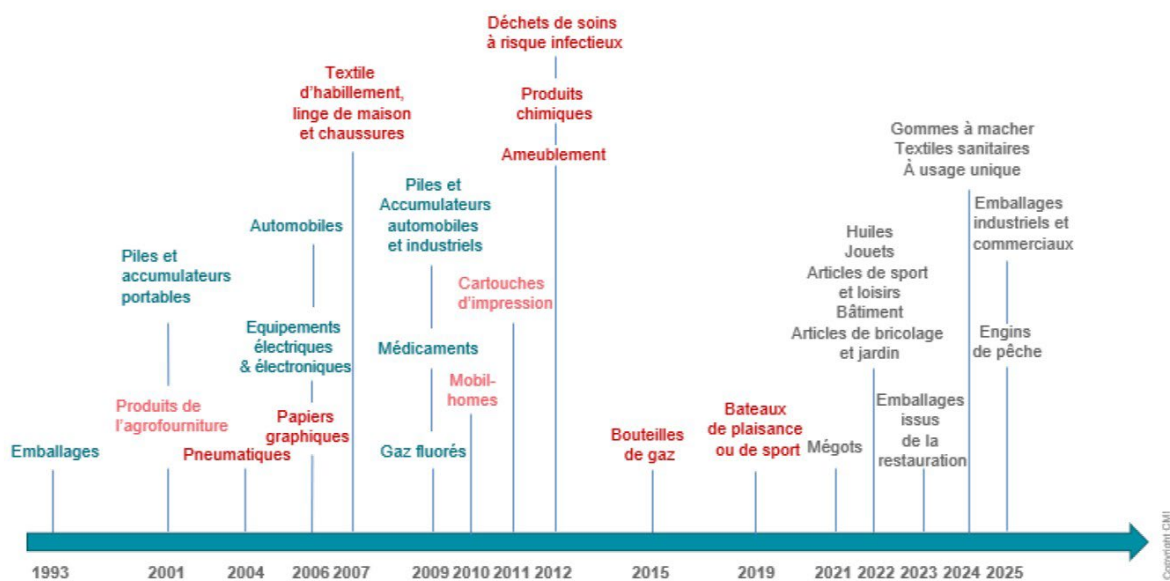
Déchets de soins à risque infectieux

Textile d'habillement, linge de maison et chaussures

Produits chimiques

Ameublement

Gommes à macher
Textiles sanitaires
À usage unique

Emballages industriels et commerciaux

Piles et Accumulateurs automobiles et industriels

Automobiles

Piles et accumulateurs portables

Cartouches d'impression

Huiles
Jouets
Articles de sport et loisirs
Bâtiment
Articles de bricolage et jardin

Engins de pêche

Equipements électriques & électroniques

Médicaments

Mobil-homes

Produits de l'agrofourniture

Papiers graphiques

Bateaux de plaisance ou de sport

Emballages issus de la restauration

Emballages

Pneumatiques

Gaz fluorés

Bouteilles de gaz

Mégots

1993 2001 2004 2006 2007 2009 2010 2011 2012 2015 2019 2021 2022 2023 2024 2025

Copyright CMI